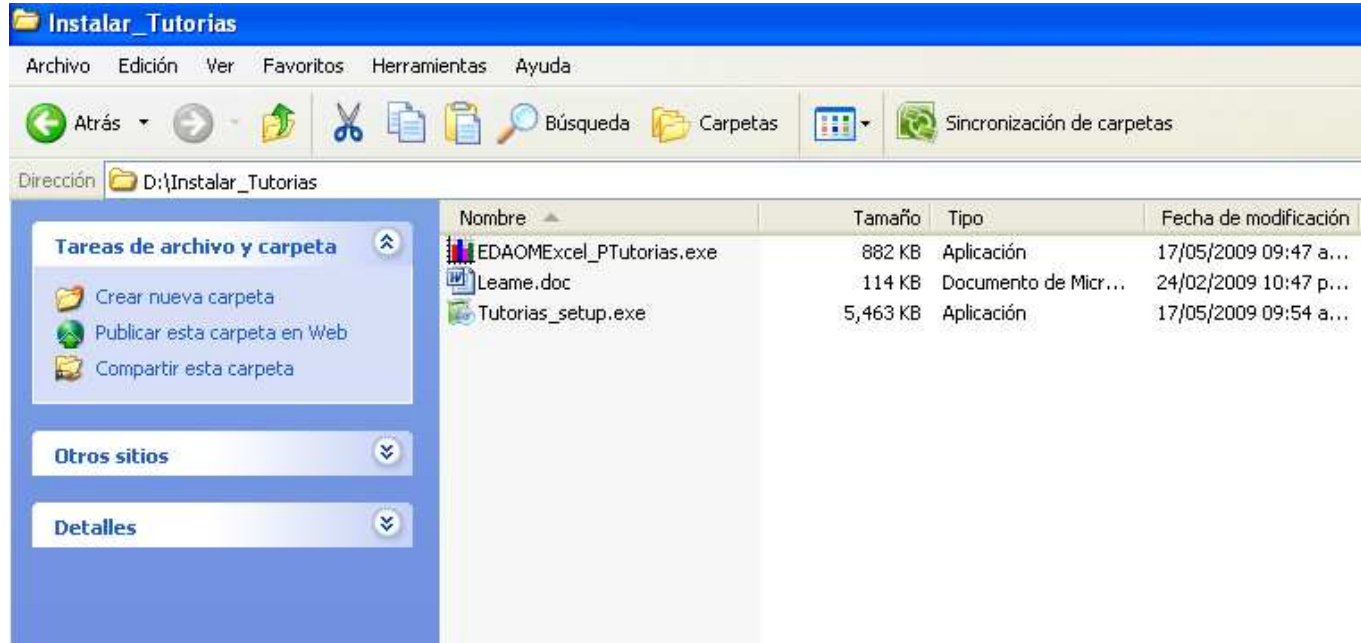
Instalar_Tutorias

Archivo Edición Ver Favoritos Herramientas Ayuda

Atrás Búsqueda Carpetas Sincronización de carpetas

Dirección D:\Instalar_Tutorias

Tareas de archivo y carpeta

Crear nueva carpeta
Publicar esta carpeta en Web
Compartir esta carpeta

Otros sitios

Detalles

| Nombre | Tamaño | Tipo | Fecha de modificación |
|---|---|---|---|
| EDAOMExcel_PTutorias.exe | 882 KB | Aplicación | 17/05/2009 09:47 a... |
| Leame.doc | 114 KB | Documento de Micr... | 24/02/2009 10:47 p... |
| Tutorias_setup.exe | 5,463 KB | Aplicación | 17/05/2009 09:54 a... |